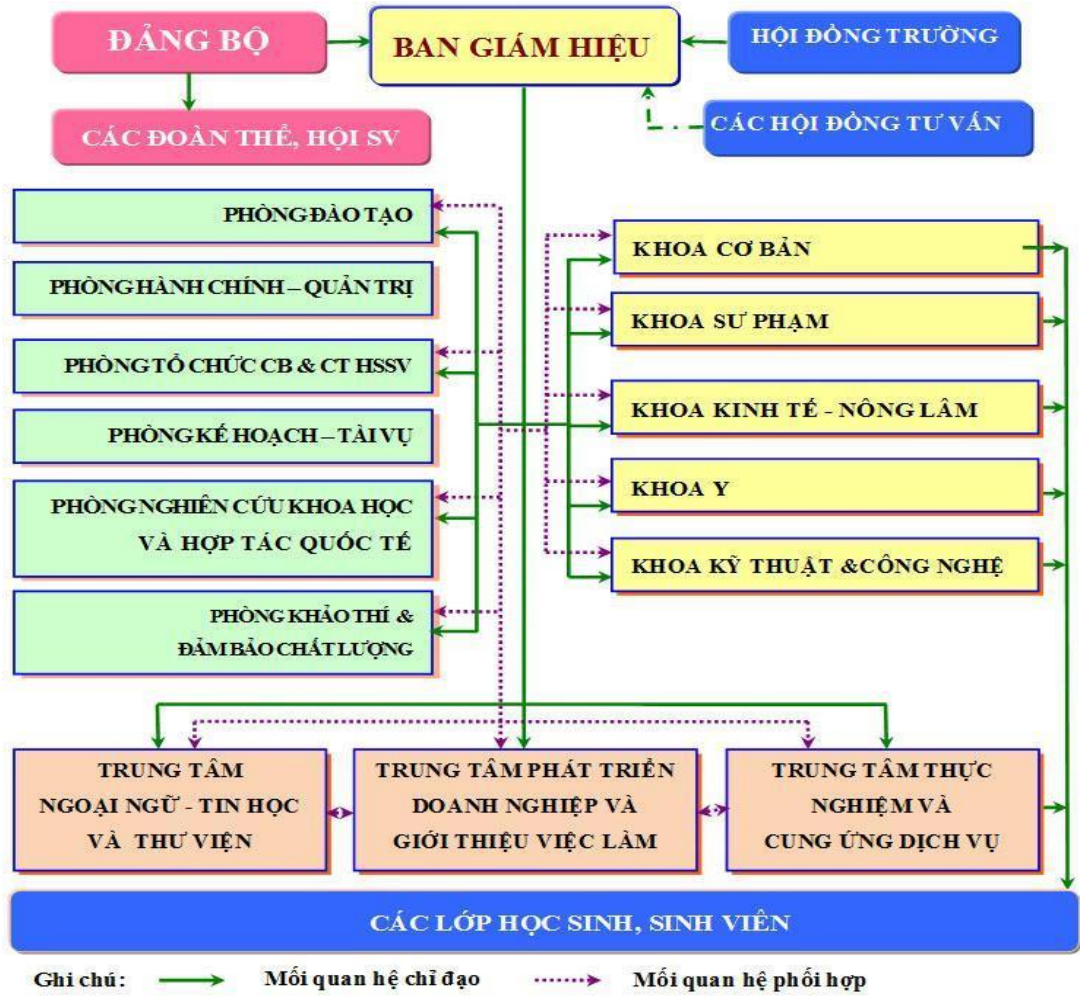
ĐẢNG BỘ

BAN GIÁM HIỆU

HỘI ĐỒNG TRƯỜNG

CÁC ĐOÀN THỂ, HỘI SV

CÁC HỘI ĐỒNG TƯ VẤN

PHÒNG ĐÀO TẠO

PHÒNG HÀNH CHÍNH – QUẢN TRỊ

PHÒNG TỔ CHỨC CB & CT HSSV

PHÒNG KẾ HOẠCH – TÀI VỤ

PHÒNG NGHIÊN CỨU KHOA HỌC VÀ HỢP TÁC QUỐC TẾ

PHÒNG KHẢO THÍ & ĐẢM BẢO CHẤT LƯỢNG

KHOA CƠ BẢN

KHOA SƯ PHẠM

KHOA KINH TẾ - NÔNG LÂM

KHOA Y

KHOA KỸ THUẬT &CÔNG NGHỆ

TRUNG TÂM NGOẠI NGỮ - TIN HỌC VÀ THƯ VIỆN

TRUNG TÂM PHÁT TRIỂN DOANH NGHIỆP VÀ GIỚI THIỆU VIỆC LÀM

TRUNG TÂM THỰC NGHIỆM VÀ CUNG ỨNG DỊCH VỤ

CÁC LỚP HỌC SINH, SINH VIÊN

Ghi chú: Mối quan hệ chỉ đạo Mối quan hệ phối hợp